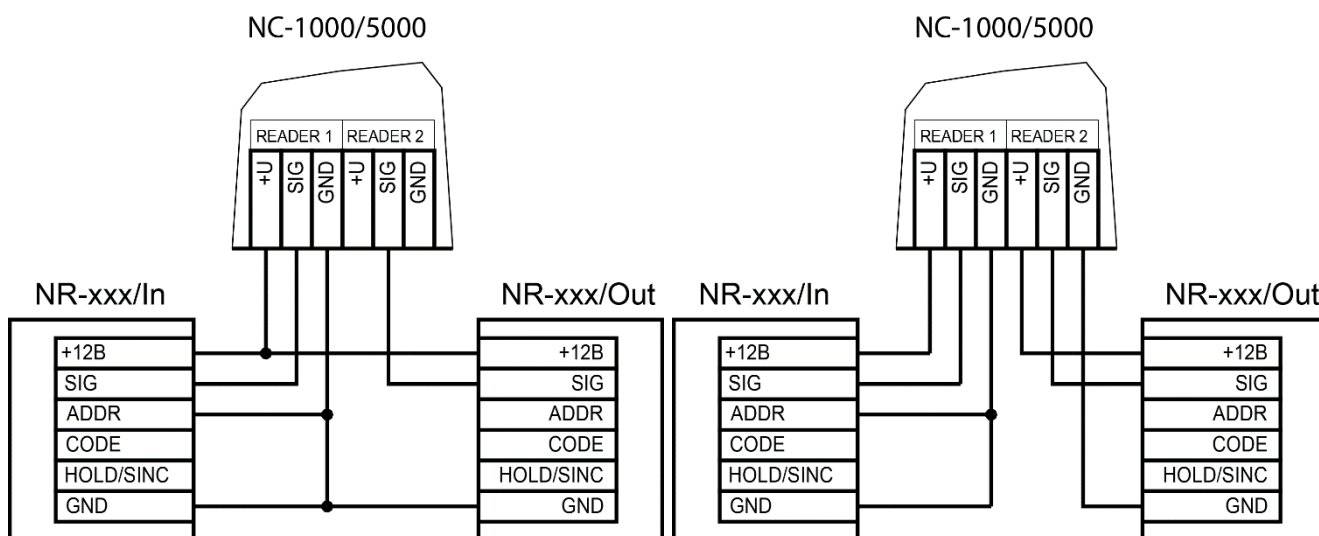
NC-1000/5000

READER 1 READER 2
+U SIG GND +U SIG GND

NR-xxx/In
+12B
SIG
ADDR
CODE
HOLD/SINC
GND

NR-xxx/Out
+12B
SIG
ADDR
CODE
HOLD/SINC
GND

NC-1000/5000

READER 1 READER 2
+U SIG GND +U SIG GND

NR-xxx/In
+12B
SIG
ADDR
CODE
HOLD/SINC
GND

NR-xxx/Out
+12B
SIG
ADDR
CODE
HOLD/SINC
GND